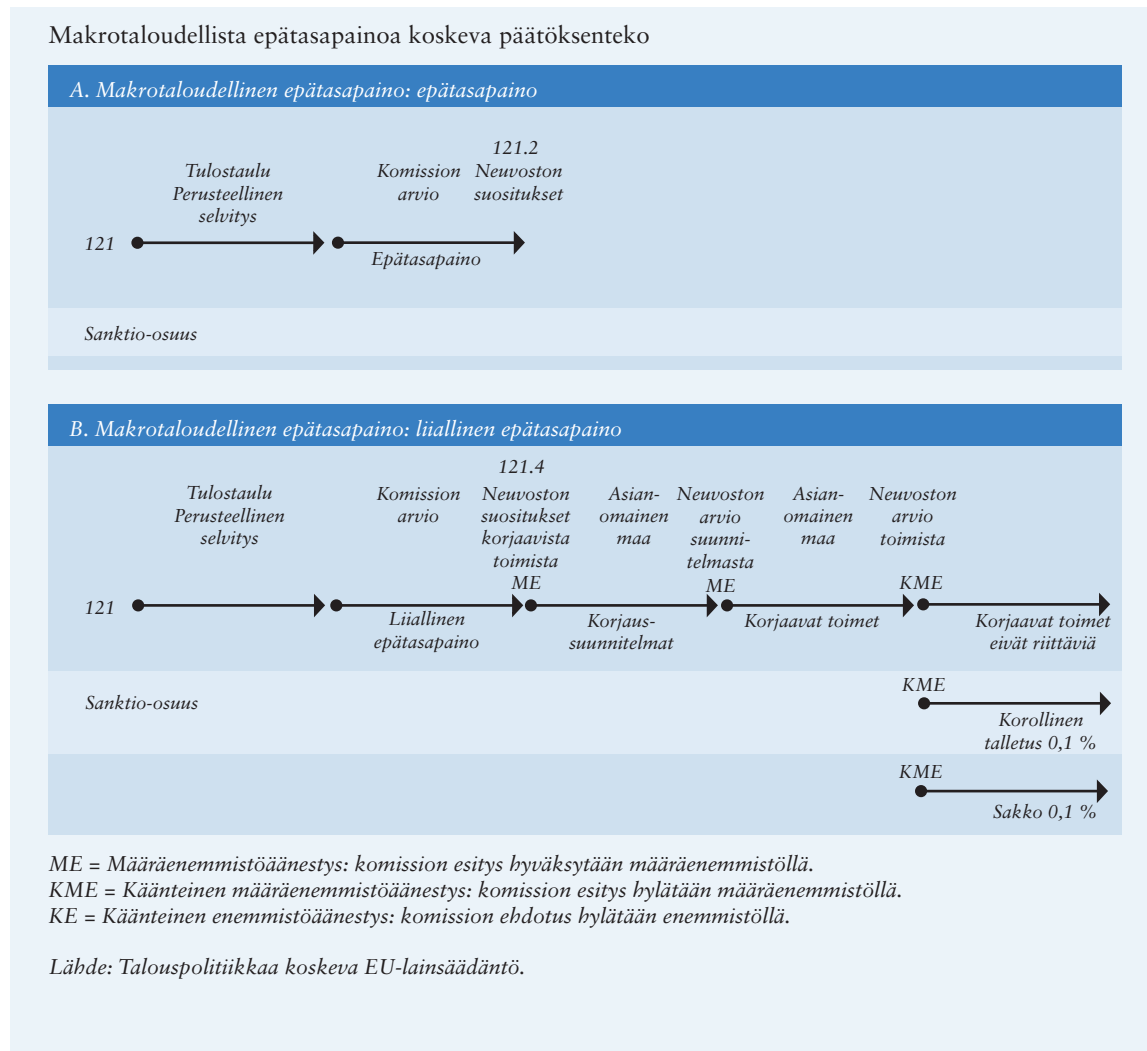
Makrotaloudellista epätasapainoa koskeva päätöksenteko

A. Makrotaloudellinen epätasapaino: epätasapaino

Tulostaulu Perusteellinen selvitys

Komission arvio

121.2 Neuvoston suositukset

121

Epätasapaino

Sanktio-osuus

B. Makrotaloudellinen epätasapaino: liiallinen epätasapaino

Tulostaulu Perusteellinen selvitys

Komission arvio

121.4 Neuvoston suositukset korjaavista toimista ME

Asianomainen maa

Neuvoston arvio suunnitelmasta ME

Asianomainen maa

Neuvoston arvio toimista KME

121

Liiallinen epätasapaino

Korjaussuunnitelmat

Korjaavat toimet

Korjaavat toimet eivät riittäviä

Sanktio-osuus

KME

Korollinen talletus 0,1 %

KME

Sakko 0,1 %

ME = Määräenemmistöäänestys: komission esitys hyväksytään määräenemmistöllä.
KME = Käänteinen määräenemmistöäänestys: komission esitys hylätään määräenemmistöllä.
KE = Käänteinen enemmistöäänestys: komission ehdotus hylätään enemmistöllä.

Lähde: Talouspolitiikkaa koskeva EU-lainsäädäntö.